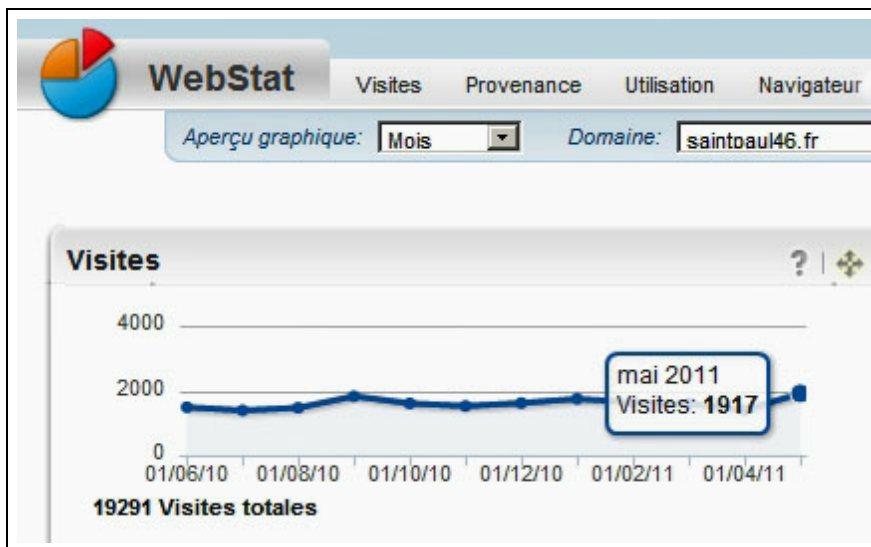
WebStat

Visites Provenance Utilisation Navigateur

Aperçu graphique: Mois

Domaine: saintpaul46.fr

Visites

?

4000

2000

0

mai 2011
Visites: **1917**

01/06/10 01/08/10 01/10/10 01/12/10 01/02/11 01/04/11

19291 Visites totales